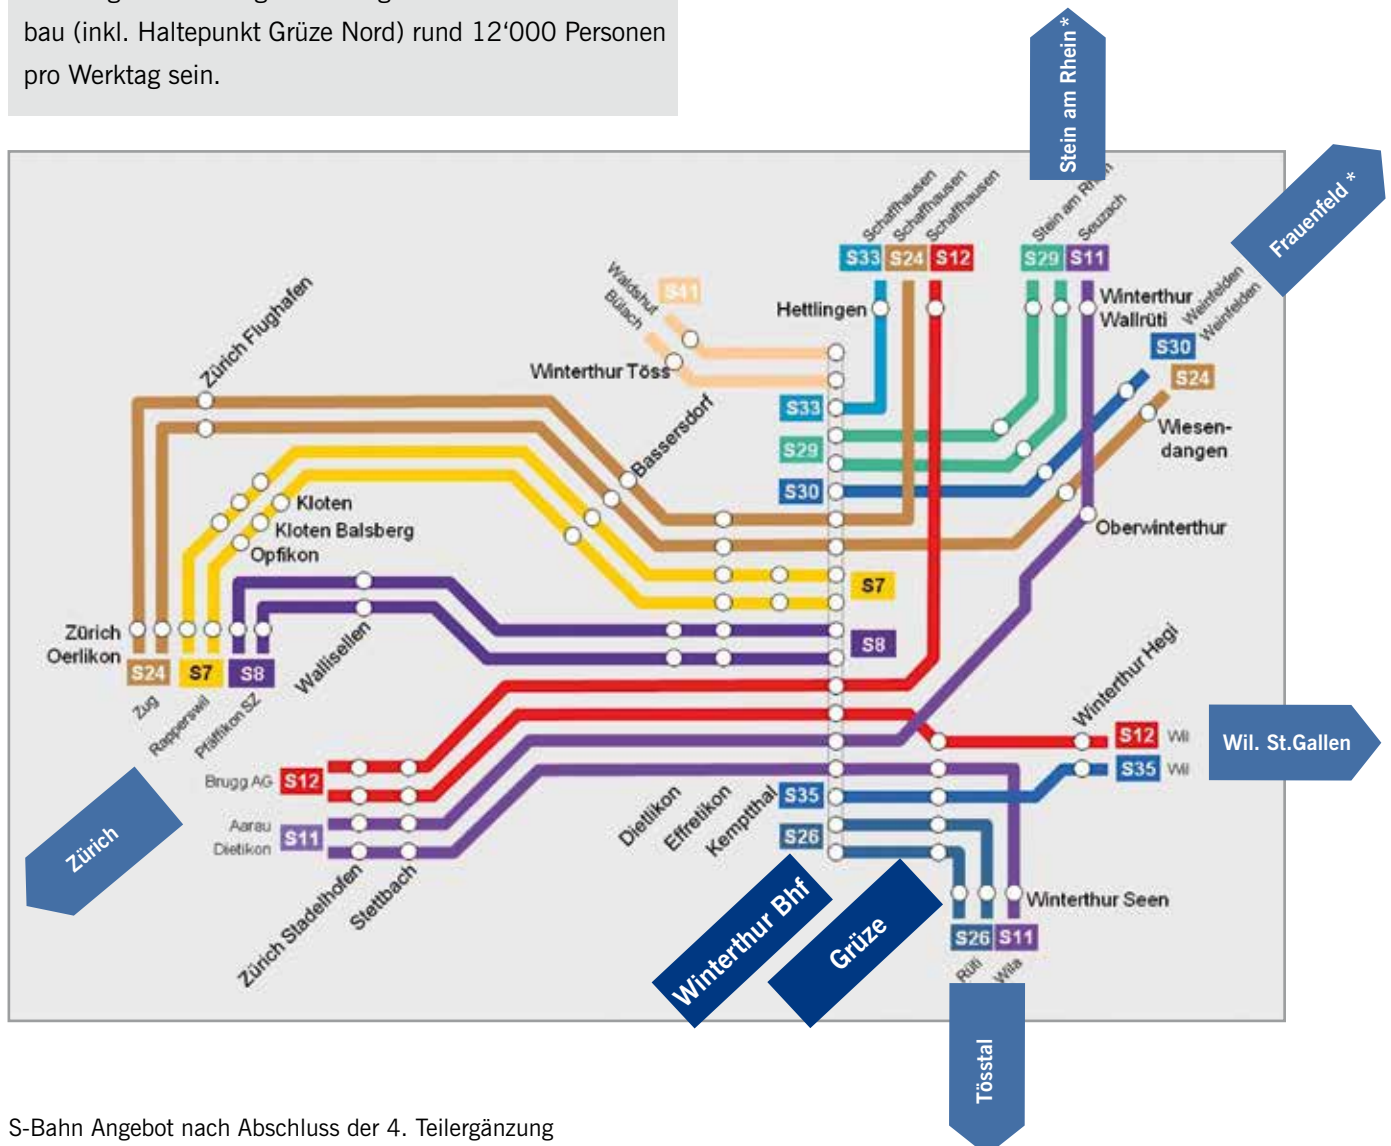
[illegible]
bau (inkl. Haltepunkt Grüze Nord) rund 12'000 Personen pro Werktag sein.

Stein am Rhein *
Frauenfeld *
Schaffhausen
Schaffhausen
Schaffhausen
Stein am Rhein
Seuzach
S33 S24 S12
S29 S11
Waldshut
Bülach
S41
Hettlingen
Winterthur Wallrüti
Weinfelden
Weinfelden
S30
S24
Winterthur Töss
Zürich Flughafen
S33
S29
S30
Wiesendangen
Bassersdorf
Kloten
Kloten Balsberg
Opfikon
Oberwinterthur
S7
S8
Zürich Oerlikon
S24 S7 S8
Zug
Rapperswil
Pfäffikon SZ
Wallisellen
Winterthur Hegi
S12 Wil
S35 Wil
Wil. St.Gallen
Brugg AG S12
Aarau
Dietikon S11
Zürich
Dietlikon
Effretikon
Kemptthal
S35
S26
Zürich Stadelhofen
Stettbach
Winterthur Bhf
Grüze
Winterthur Seen
S26 S11
Rüti
Wila
Tösstal

S-Bahn Angebot nach Abschluss der 4. Teilergänzung